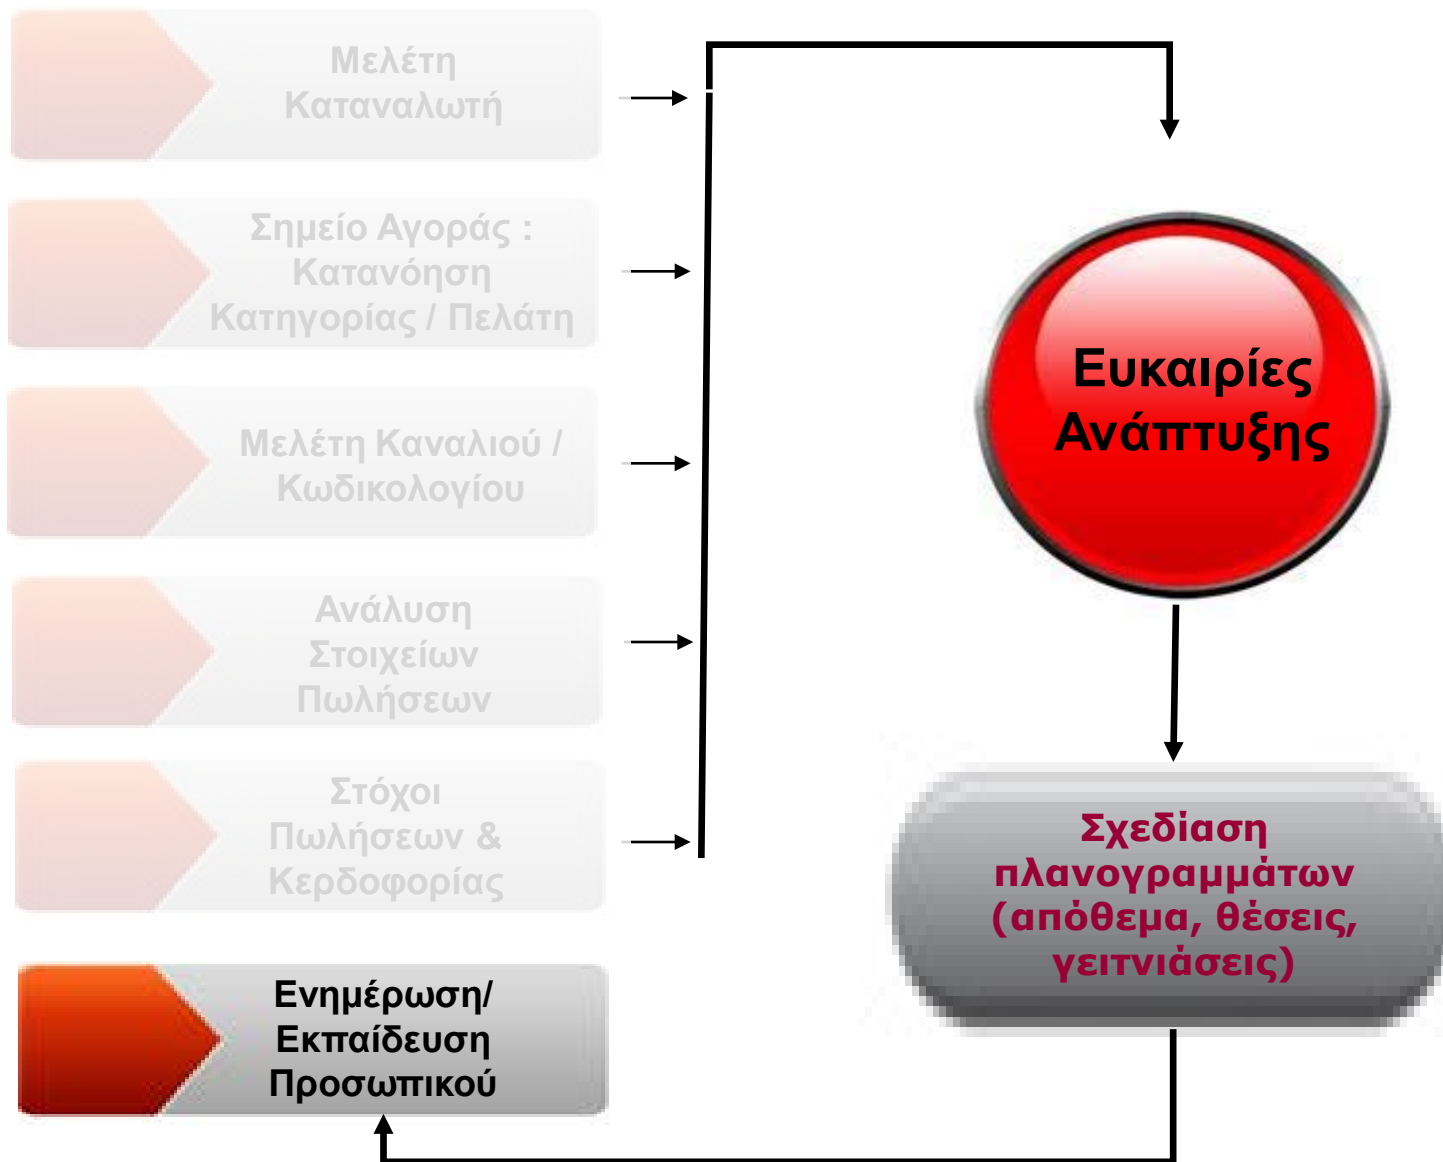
Μελέτη Καταναλωτή

Σημείο Αγοράς : Κατανόηση Κατηγορίας / Πελάτη

Μελέτη Καναλιού / Κωδικολογίου

Ανάλυση Στοιχείων Πωλήσεων

Στόχοι Πωλήσεων & Κερδοφορίας

Ενημέρωση/ Εκπαίδευση Προσωπικού

Ευκαιρίες Ανάπτυξης

Σχεδίαση πλανογραμμάτων (απόθεμα, θέσεις, γειτνιάσεις)